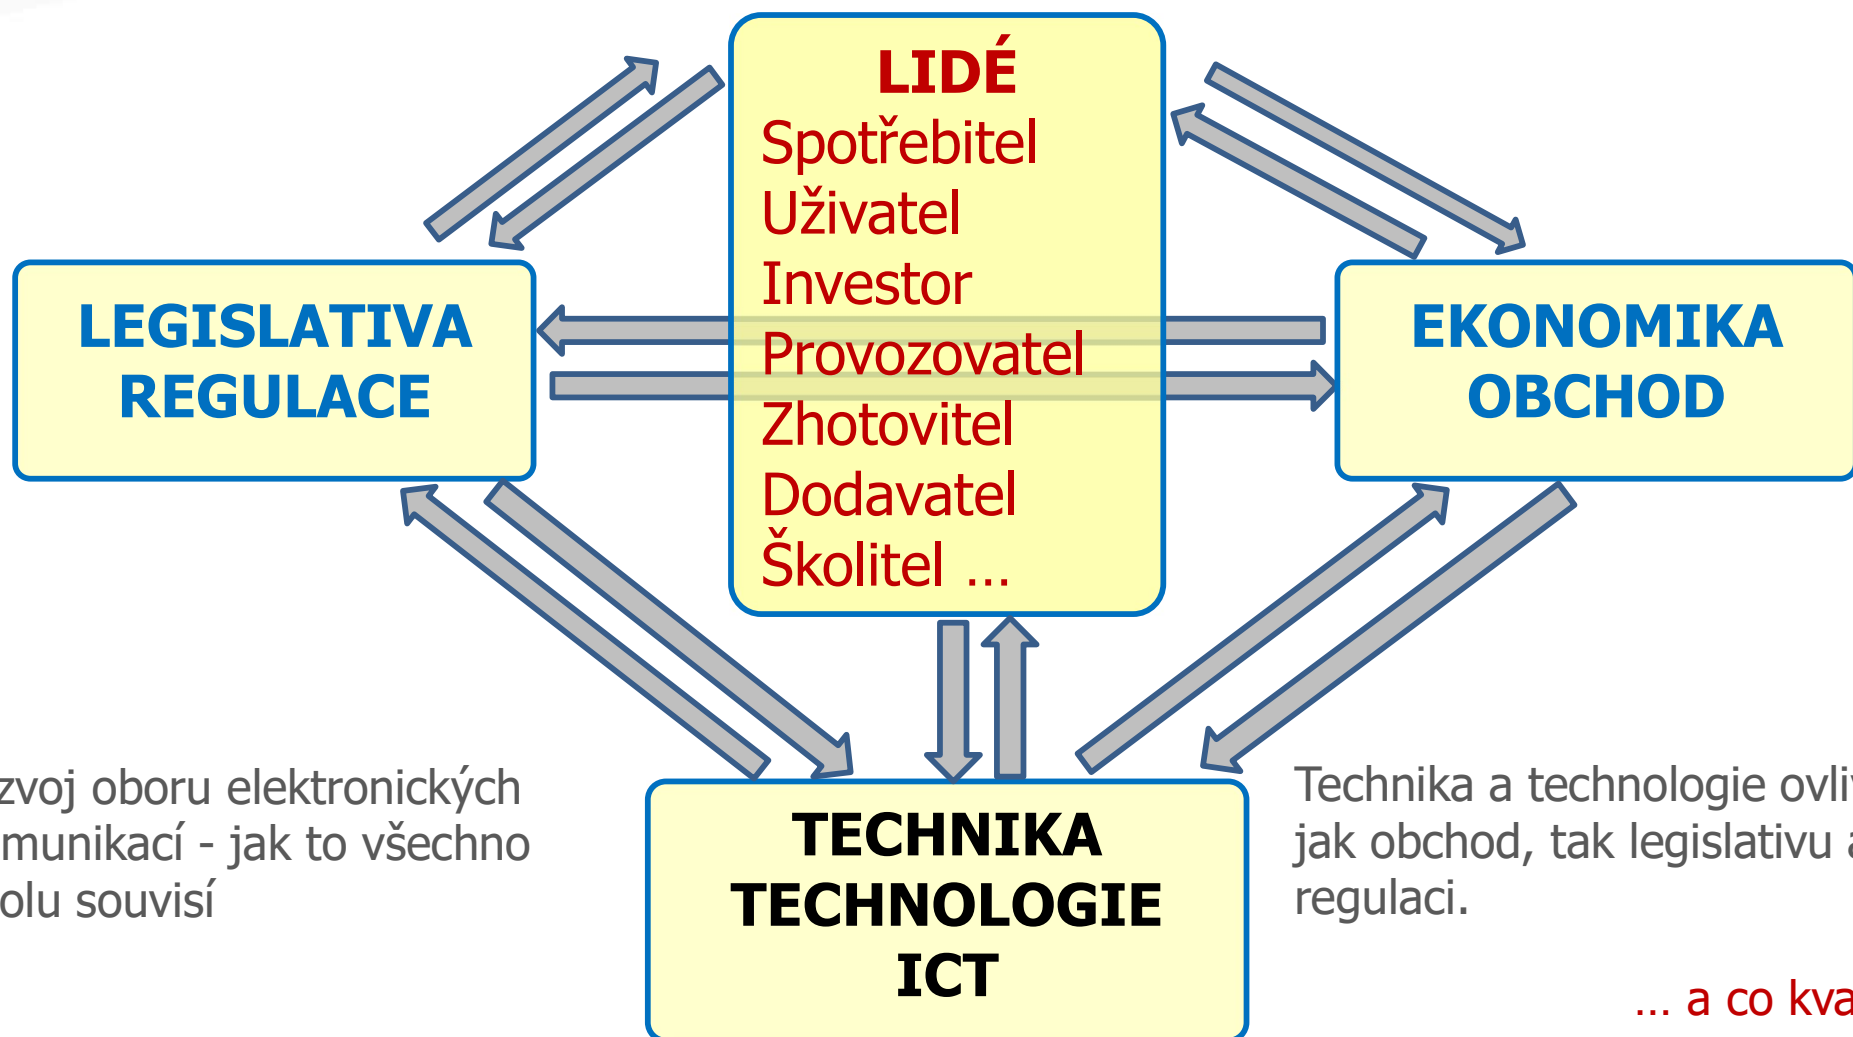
LIDÉ
Spotřebitel
Uživatel
Investor
Provozovatel
Zhotovitel
Dodavatel
Školitel …

LEGISLATIVA
REGULACE

EKONOMIKA
OBCHOD

zvoj oboru elektronických munikací - jak to všechno olu souvisí

TECHNIKA
TECHNOLOGIE
ICT

Technika a technologie ovli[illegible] jak obchod, tak legislativu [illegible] regulaci.

… a co kva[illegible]